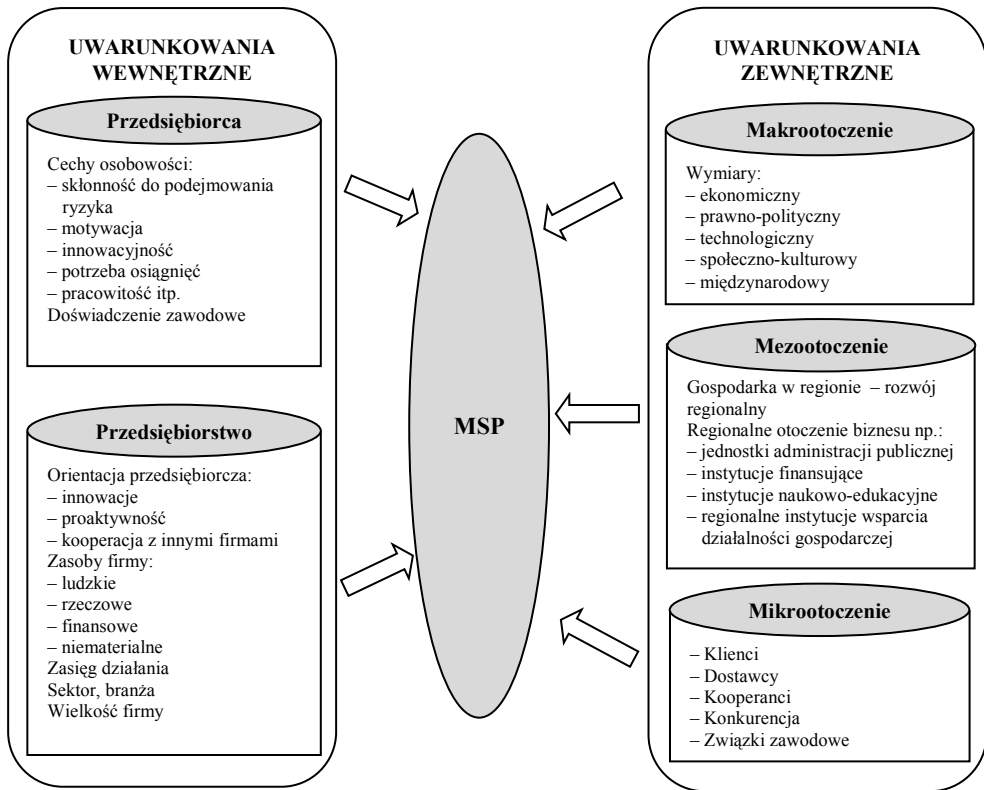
UWARUNKOWANIA WEWNĘTRZNE

Przedsiębiorca

Cechy osobowości:
– skłonność do podejmowania ryzyka
– motywacja
– innowacyjność
– potrzeba osiągnięć
– pracowitość itp.
Doświadczenie zawodowe

Przedsiębiorstwo

Orientacja przedsiębiorcza:
– innowacje
– proaktywność
– kooperacja z innymi firmami
Zasoby firmy:
– ludzkie
– rzeczowe
– finansowe
– niematerialne
Zasięg działania
Sektor, branża
Wielkość firmy

MSP

UWARUNKOWANIA ZEWNĘTRZNE

Makrootoczenie

Wymiary:
– ekonomiczny
– prawno-polityczny
– technologiczny
– społeczno-kulturowy
– międzynarodowy

Mezootoczenie

Gospodarka w regionie – rozwój regionalny
Regionalne otoczenie biznesu np.:
– jednostki administracji publicznej
– instytucje finansujące
– instytucje naukowo-edukacyjne
– regionalne instytucje wsparcia działalności gospodarczej

Mikrootoczenie

– Klienci
– Dostawcy
– Kooperanci
– Konkurencja
– Związki zawodowe